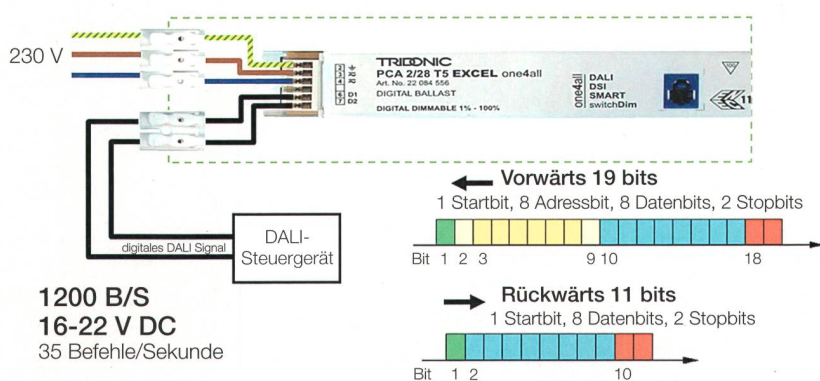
230 V

TRIDONIC
PCA 2/28 T5 EXCEL one4all
Art. No. 22 084 556
DIGITAL BALLAST
DIGITAL DIMMABLE 1% - 100%

3
4
5
6 D1
7 D2

one4all
DALI
DSI
SMART
switchDim

11

Vorwärts 19 bits
1 Startbit, 8 Adressbit, 8 Datenbits, 2 Stopbits

Bit 1 2 3 9 10 18

digitales DALI Signal

DALI-Steuergerät

1200 B/S
16-22 V DC
35 Befehle/Sekunde

Rückwärts 11 bits
1 Startbit, 8 Datenbits, 2 Stopbits

Bit 1 2 10